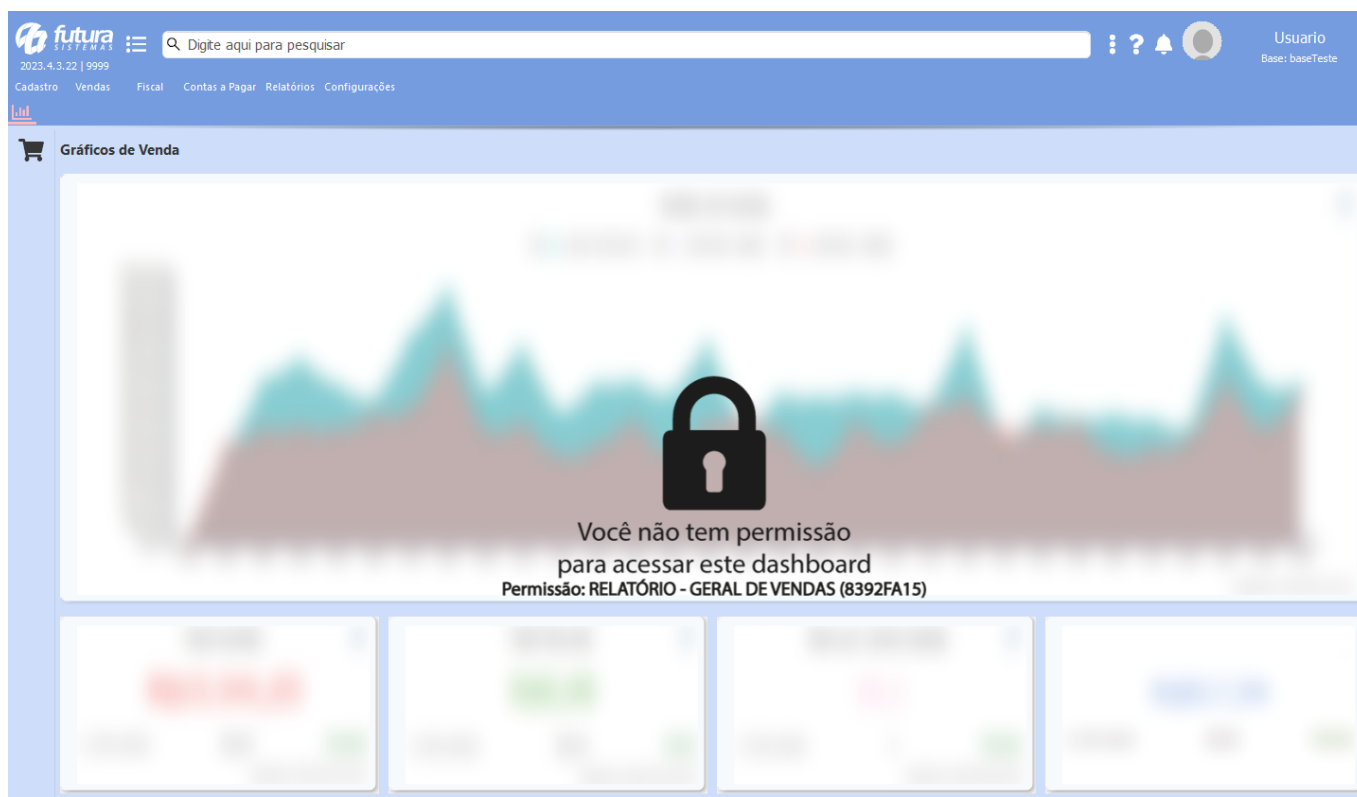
futura SISTEMAS
2023.4.3.22 | 9999
Digite aqui para pesquisar
Usuario
Base: baseTeste
Cadastro Vendas Fiscal Contas a Pagar Relatórios Configurações
Gráficos de Venda
Você não tem permissão
para acessar este dashboard
Permissão: RELATÓRIO - GERAL DE VENDAS (8392FA15)